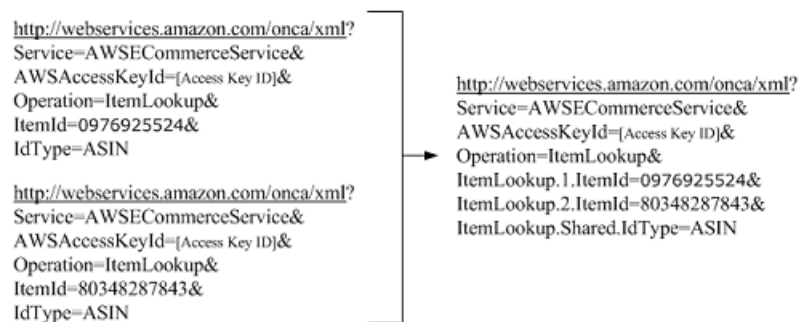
http://webservices.amazon.com/onca/xml?
Service=AWSECommerceService&
AWSAccessKeyId=[Access Key ID]&
Operation=ItemLookup&
ItemId=0976925524&
IdType=ASIN

http://webservices.amazon.com/onca/xml?
Service=AWSECommerceService&
AWSAccessKeyId=[Access Key ID]&
Operation=ItemLookup&
ItemId=80348287843&
IdType=ASIN

http://webservices.amazon.com/onca/xml?
Service=AWSECommerceService&
AWSAccessKeyId=[Access Key ID]&
Operation=ItemLookup&
ItemLookup.1.ItemId=0976925524&
ItemLookup.2.ItemId=80348287843&
ItemLookup.Shared.IdType=ASIN